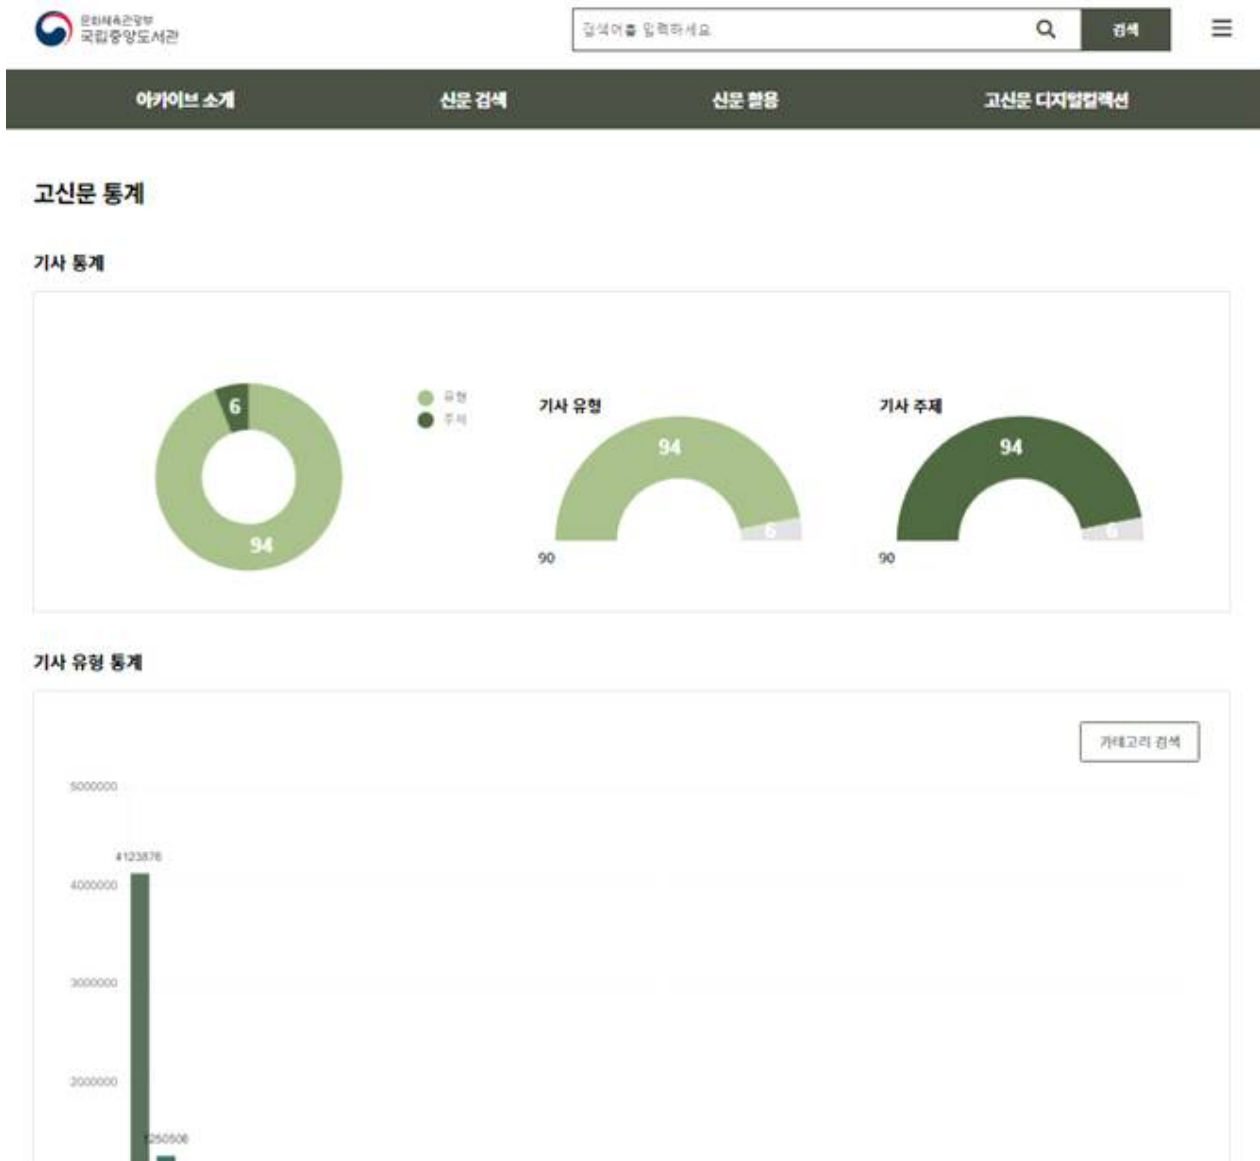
문화체육관광부
국립중앙도서관

검색어를 입력하세요

검색

아카이브 소개
신문 검색
신문 활용
고신문 디지털컬렉션

고신문 통계

기사 통계

6
94

유형
주제

기사 유형
94
6
90

기사 주제
94
6
90

기사 유형 통계

카테고리 검색

5000000
4123876
4000000
3000000
2000000
1250506